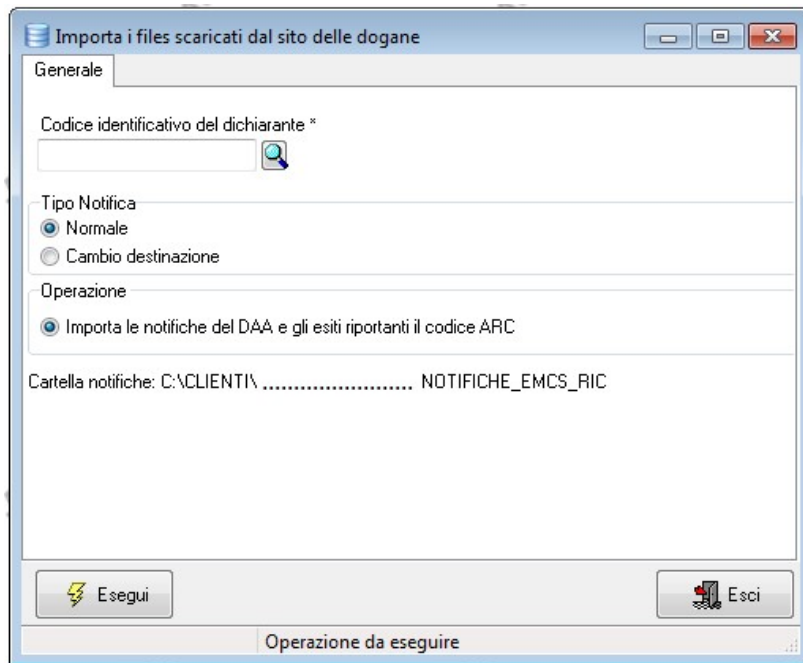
Importa i files scaricati dal sito delle dogane

Generale

Codice identificativo del dichiarante *

Tipo Notifica
Normale
Cambio destinazione

Operazione
Importa le notifiche del DAA e gli esiti riportanti il codice ARC

Cartella notifiche: C:\CLIENTI\ ........................ NOTIFICHE_EMCS_RIC

Esegui

Esci

Operazione da eseguire